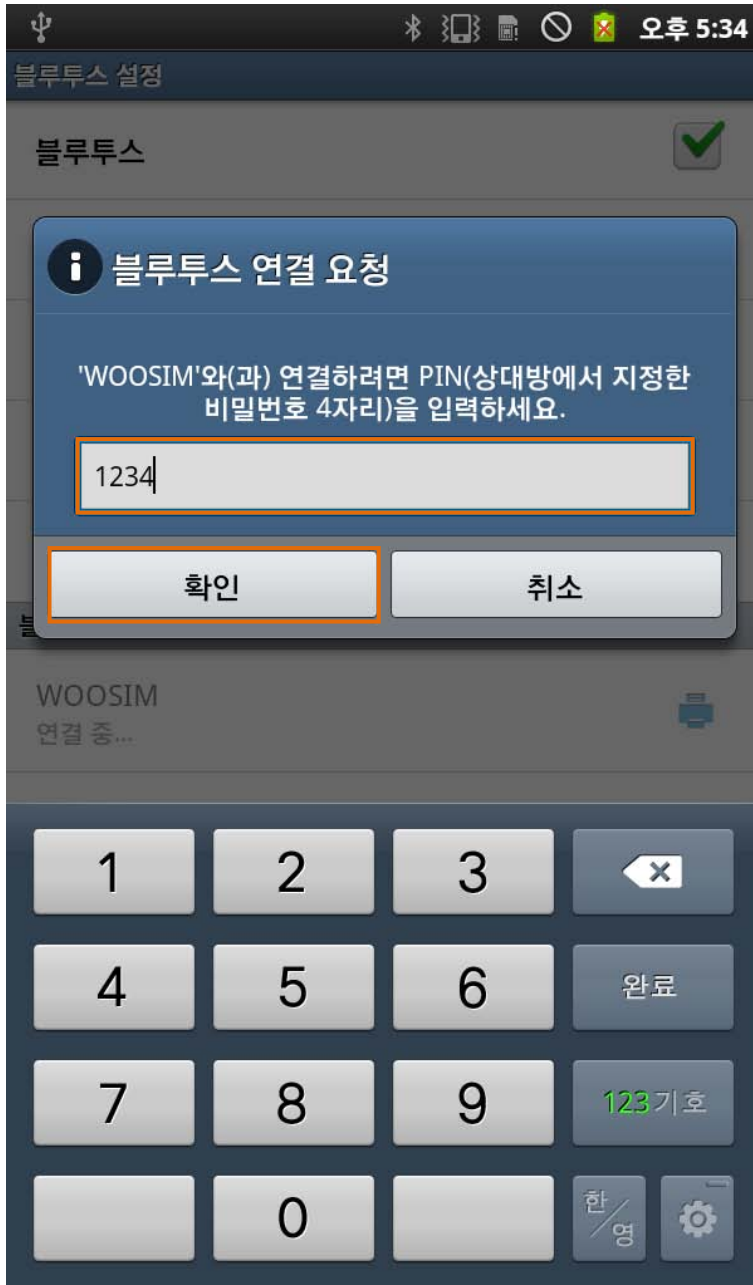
오후 5:34

블루투스 설정

블루투스

블루투스 연결 요청

'WOOSIM'와(과) 연결하려면 PIN(상대방에서 지정한 비밀번호 4자리)을 입력하세요.

1234

확인

취소

블

WOOSIM
연결 중...

1
2
3
4
5
6
완료
7
8
9
123기호
0
한/영